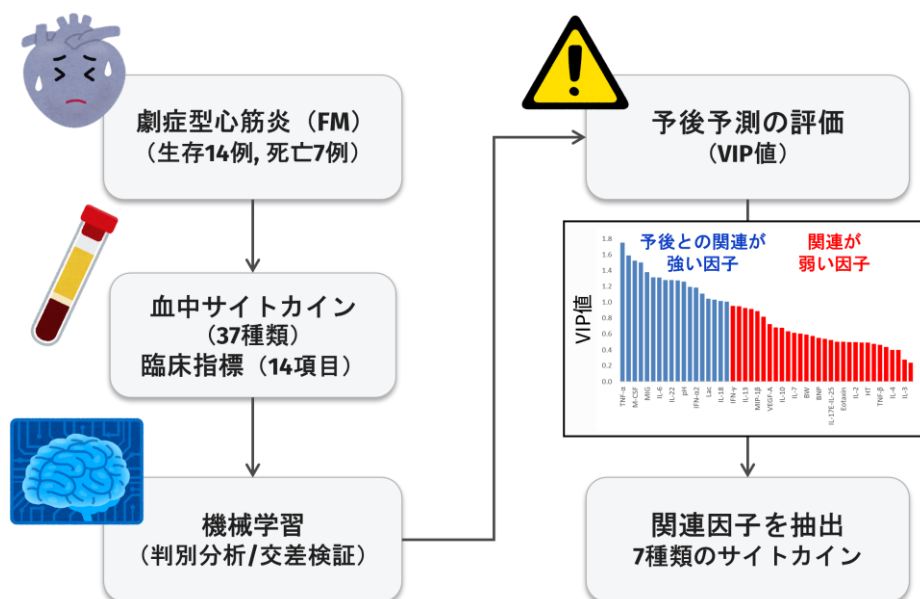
劇症型心筋炎（FM）
（生存14例, 死亡7例）

血中サイトカイン
（37種類）
臨床指標（14項目）

機械学習
（判別分析/交差検証）

予後予測の評価
（VIP値）

予後との関連が強い因子

関連が弱い因子

VIP値

1.8
1.6
1.4
1.2
1.0
0.8
0.6
0.4
0.2
0.0

TNF-α
M-CSF
MIG
IL-6
IL-12
pH
IFN-α2
Lac
IL-18
IFN-γ
IL-13
MIP-1β
VEGF-A
IL-10
IL-7
BW
BNP
IL-17E-IL-25
Eotaxin
IL-2
HT
TNF-β
IL-4
IL-3

関連因子を抽出
7種類のサイトカイン